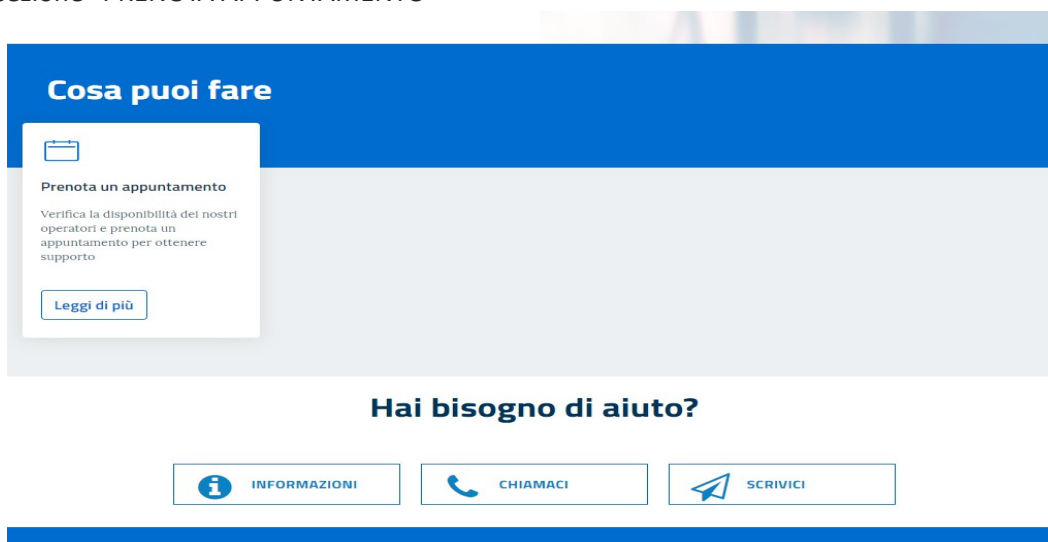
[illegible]

Cosa puoi fare

Prenota un appuntamento

Verifica la disponibilità dei nostri operatori e prenota un appuntamento per ottenere supporto

Leggi di più

Hai bisogno di aiuto?

INFORMAZIONI

CHIAMACI

SCRIVICI